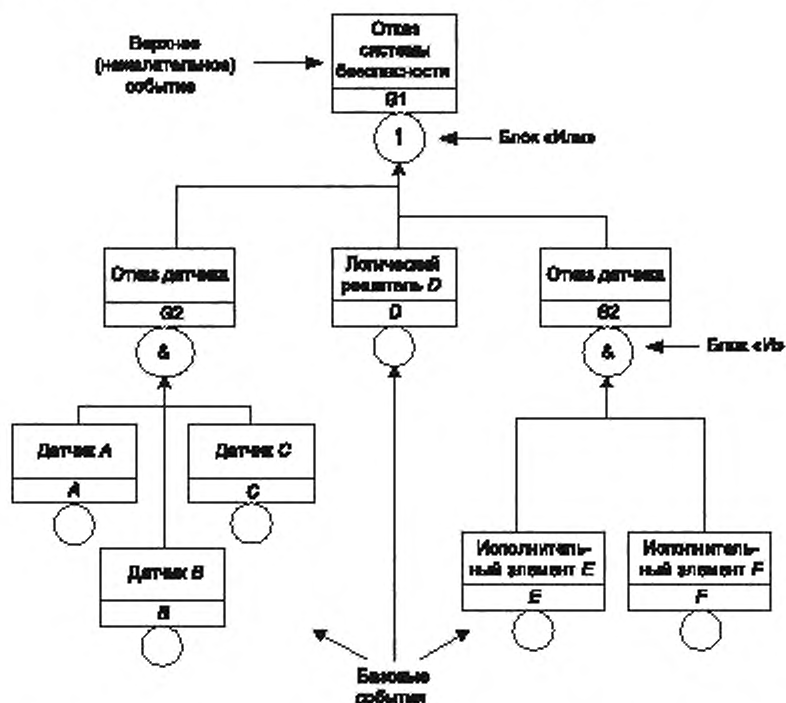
Верхнее (нежелательное) событие

Отказ системы безопасности

G1

1

Блок «Или»

Отказ датчика

G2

&

Логический решатель D

D

Отказ датчика

G2

&

Блок «И»

Датчик A

A

Датчик C

C

Датчик B

B

Исполнительный элемент E

E

Исполнительный элемент F

F

Базовые события